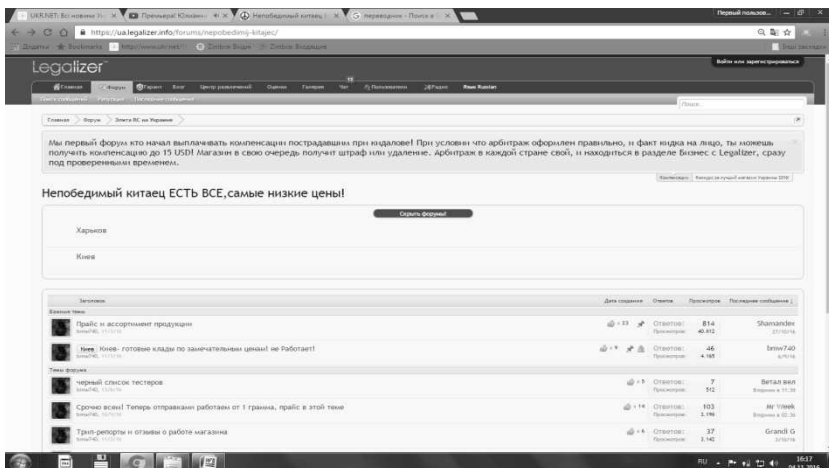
UKR.NET: Всі новини Ук × | Премьера! Юлиан × | Непобедимый китаец × | Переводчик – Поиск в × |

https://ua.legalizer.info/forums/nepobedimij-kitajec/

Legalizer

Войти или зарегистрироваться

Главная | Форум | Гарант | Блог | Центр разрешений | Оценки | Галерея | Чат | Пользователи | Russian

Поиск...

Главная › Форум › Земля RC на Украине ›

Мы первый форум кто начал выплачивать компенсации пострадавшим при кидалове! При условии что арбитраж оформлен правильно, и факт кида на лицо, ты можешь получить компенсацию до 15 USD! Магазин в свою очередь получит штраф или удаление. Арбитраж в каждой стране свой, и находиться в разделе Бизнес с Legalizer, сразу под проверенными временем.

Непобедимый китаец ЕСТЬ ВСЕ,самые низкие цены!

Скрыть форумы!

Харьков

Киев

| Заголовок | Дата создания | Ответов | Просмотров | Последнее сообщение |
|---|---|---|---|---|
| Важные темы | | | | |
| Прайс и ассортимент продукции | | Ответов: | 814 40.412 | Shamandex |
| Киев Киев- готовые клады по замечательным ценам! не Работает! | | Ответов: | 46 4.165 | bmw740 |
| Темы форума | | | | |
| черный список тестеров | | Ответов: | 7 312 | Ветал вкл |
| Срочно всем! Теперь отправками работаем от 1 грамма, прайс в этой теме | | Ответов: | 103 3.196 | Mr Vinnik |
| Трип-репорты и отзывы о работе магазина | | Ответов: | 37 3.140 | Grandi G |

RU 16:17